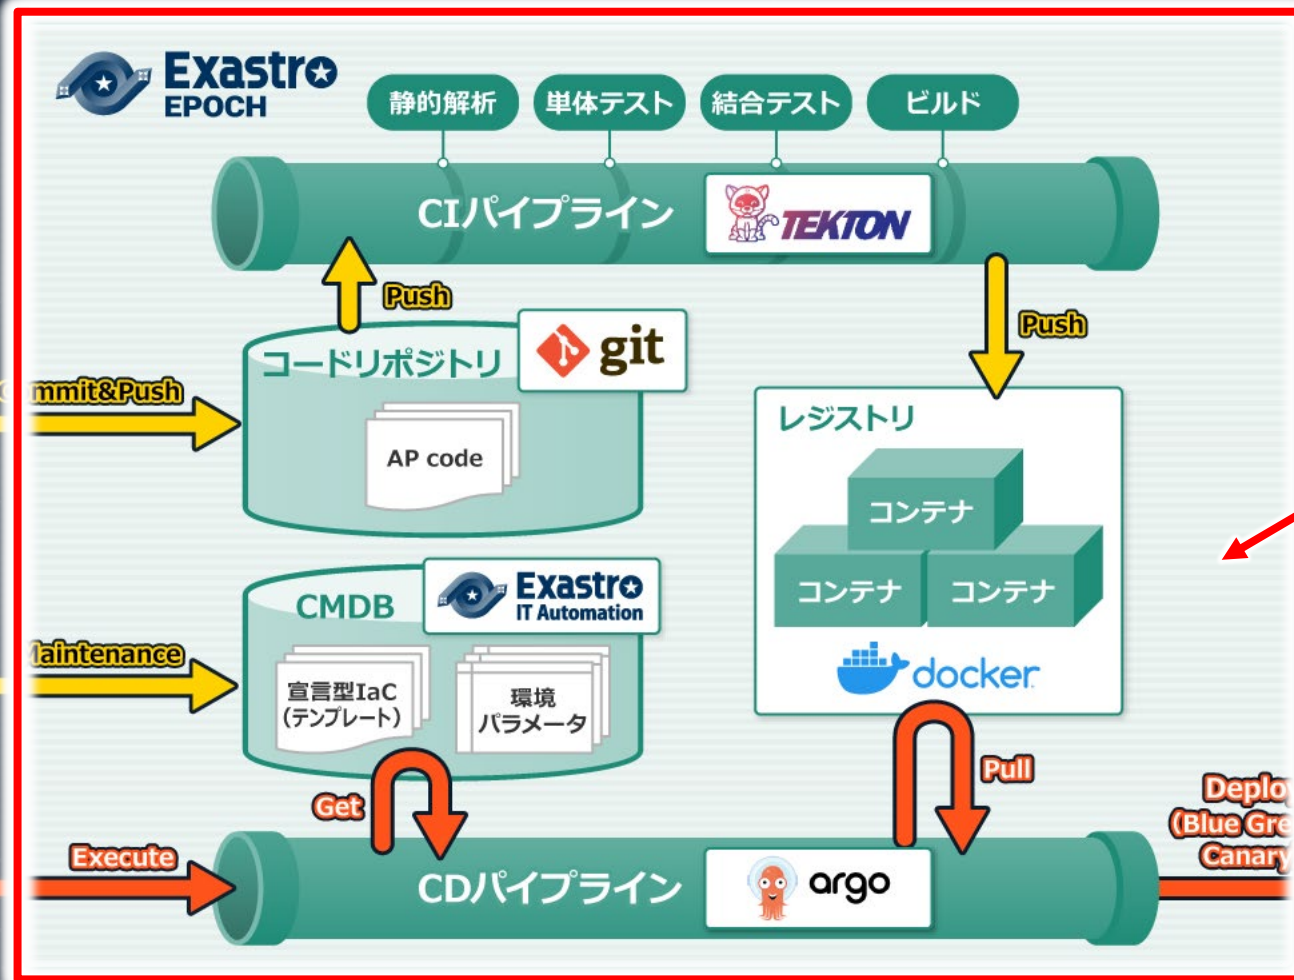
Exastro EPOCH

静的解析
単体テスト
結合テスト
ビルド

CIパイプライン
TEKTON

Push

Push

mmit&Push

コードリポジトリ
git
AP code

レジストリ
コンテナ
コンテナ
コンテナ
docker

laintenance

CMDB
Exastro IT Automation
宣言型IaC (テンプレート)
環境 パラメータ

Get
Pull

Execute

CDパイプライン
argo

Deplo
(Blue Gre
Canary